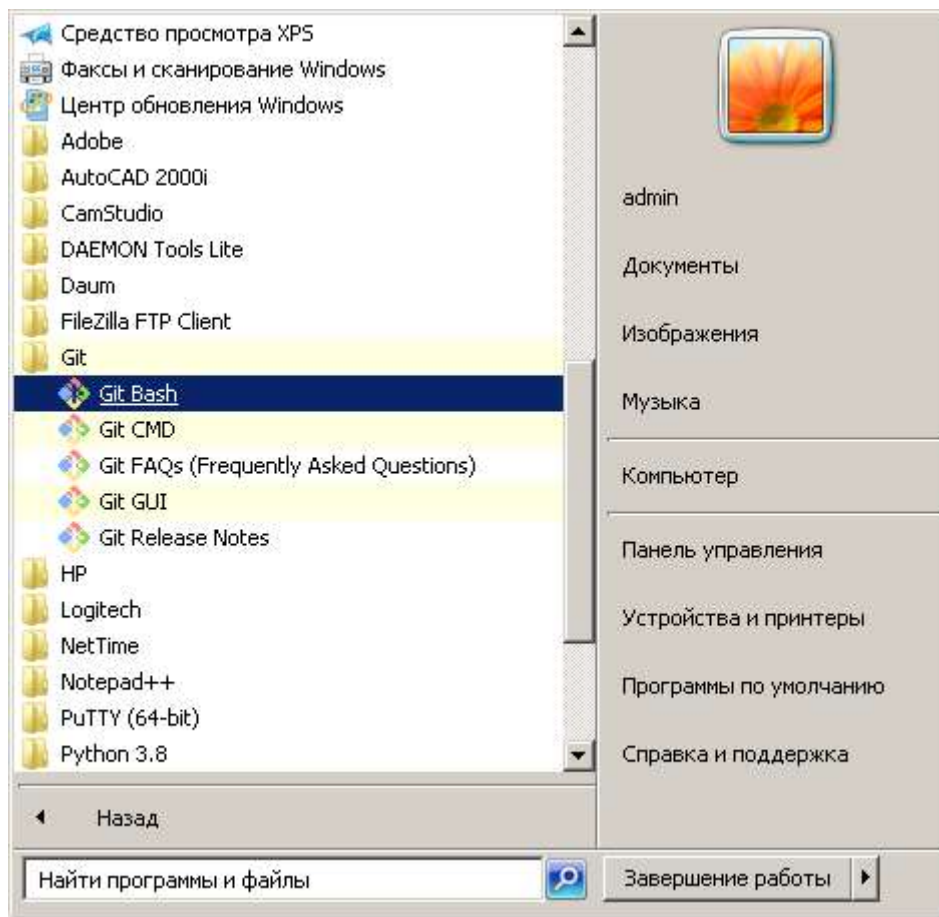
Средство просмотра XPS
Факсы и сканирование Windows
Центр обновления Windows
Adobe
AutoCAD 2000i
CamStudio
DAEMON Tools Lite
Daum
FileZilla FTP Client
Git
Git Bash
Git CMD
Git FAQs (Frequently Asked Questions)
Git GUI
Git Release Notes
HP
Logitech
NetTime
Notepad++
PuTTY (64-bit)
Python 3.8

Назад

Найти программы и файлы

admin
Документы
Изображения
Музыка
Компьютер
Панель управления
Устройства и принтеры
Программы по умолчанию
Справка и поддержка

Завершение работы